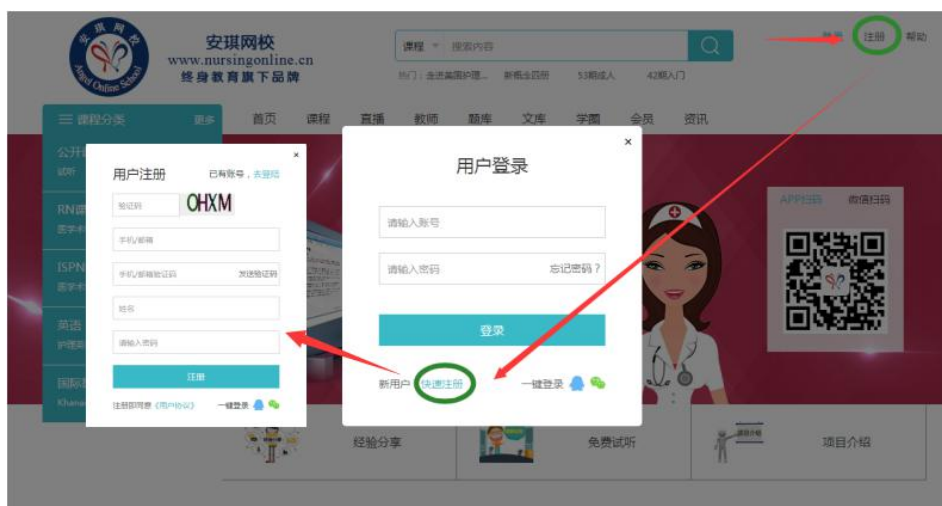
安琪网校
Angel Online School
安琪网校
www.nursingonline.cn
终身教育旗下品牌

课程 搜索内容
热门：去进美国护理... 新概念四册 53期成人 42期入门

登录 注册 帮助

课程分类 更多
首页 课程 直播 教师 题库 文库 学圈 会员 资讯

公开课
试听
RN课
医学
ISPN
医学
英语
护理
国际
Khan

用户注册 已有账号，去登陆
验证码 OHXM
手机/邮箱
手机/邮箱验证码 发送验证码
姓名
请输入密码
注册
注册即同意《用户协议》 一键登录

用户登录
请输入账号
请输入密码 忘记密码？
登录
新用户 快速注册 一键登录

APP扫码 微信扫码

经验分享 免费试听 项目介绍